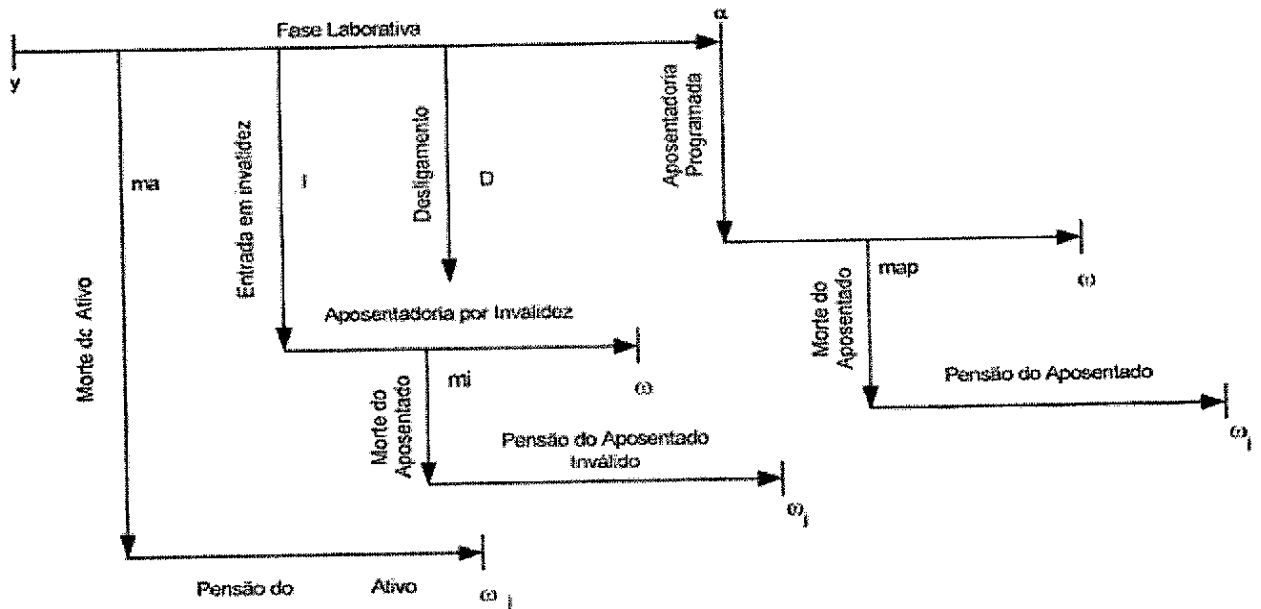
Fase Laborativa
$\alpha$
y
ma
Morte dc Ativo
Entrada em invalidez
I
Desligamento
D
Aposentadoria Programada
map
Morte do Aposentado
$\omega$
Pensão do Aposentado
$\omega_j$
Aposentadoria por Invalidez
$\omega$
mi
Morte do Aposentado
Pensão do Aposentado Inválido
$\omega_j$
Pensão do Ativo
$\omega_j$